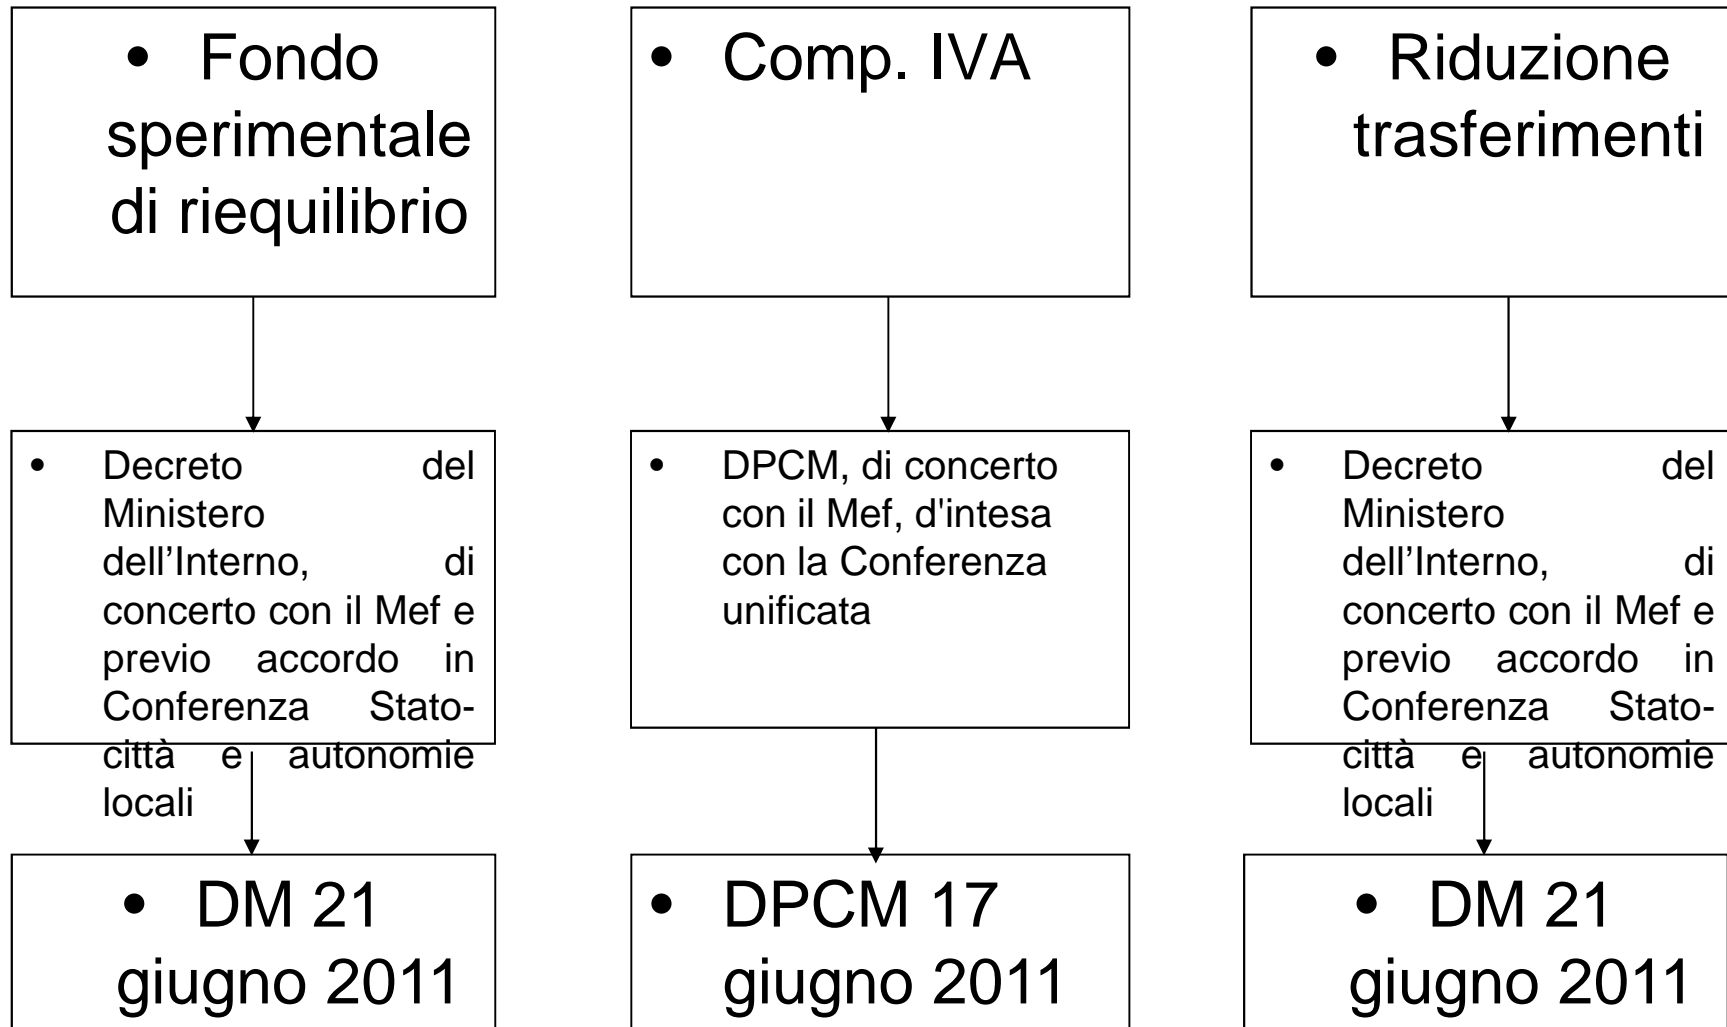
• Fondo sperimentale di riequilibrio

• Decreto del Ministero dell’Interno, di concerto con il Mef e previo accordo in Conferenza Stato-città e autonomie locali

• DM 21 giugno 2011

• Comp. IVA

• DPCM, di concerto con il Mef, d'intesa con la Conferenza unificata

• DPCM 17 giugno 2011

• Riduzione trasferimenti

• Decreto del Ministero dell’Interno, di concerto con il Mef e previo accordo in Conferenza Stato-città e autonomie locali

• DM 21 giugno 2011